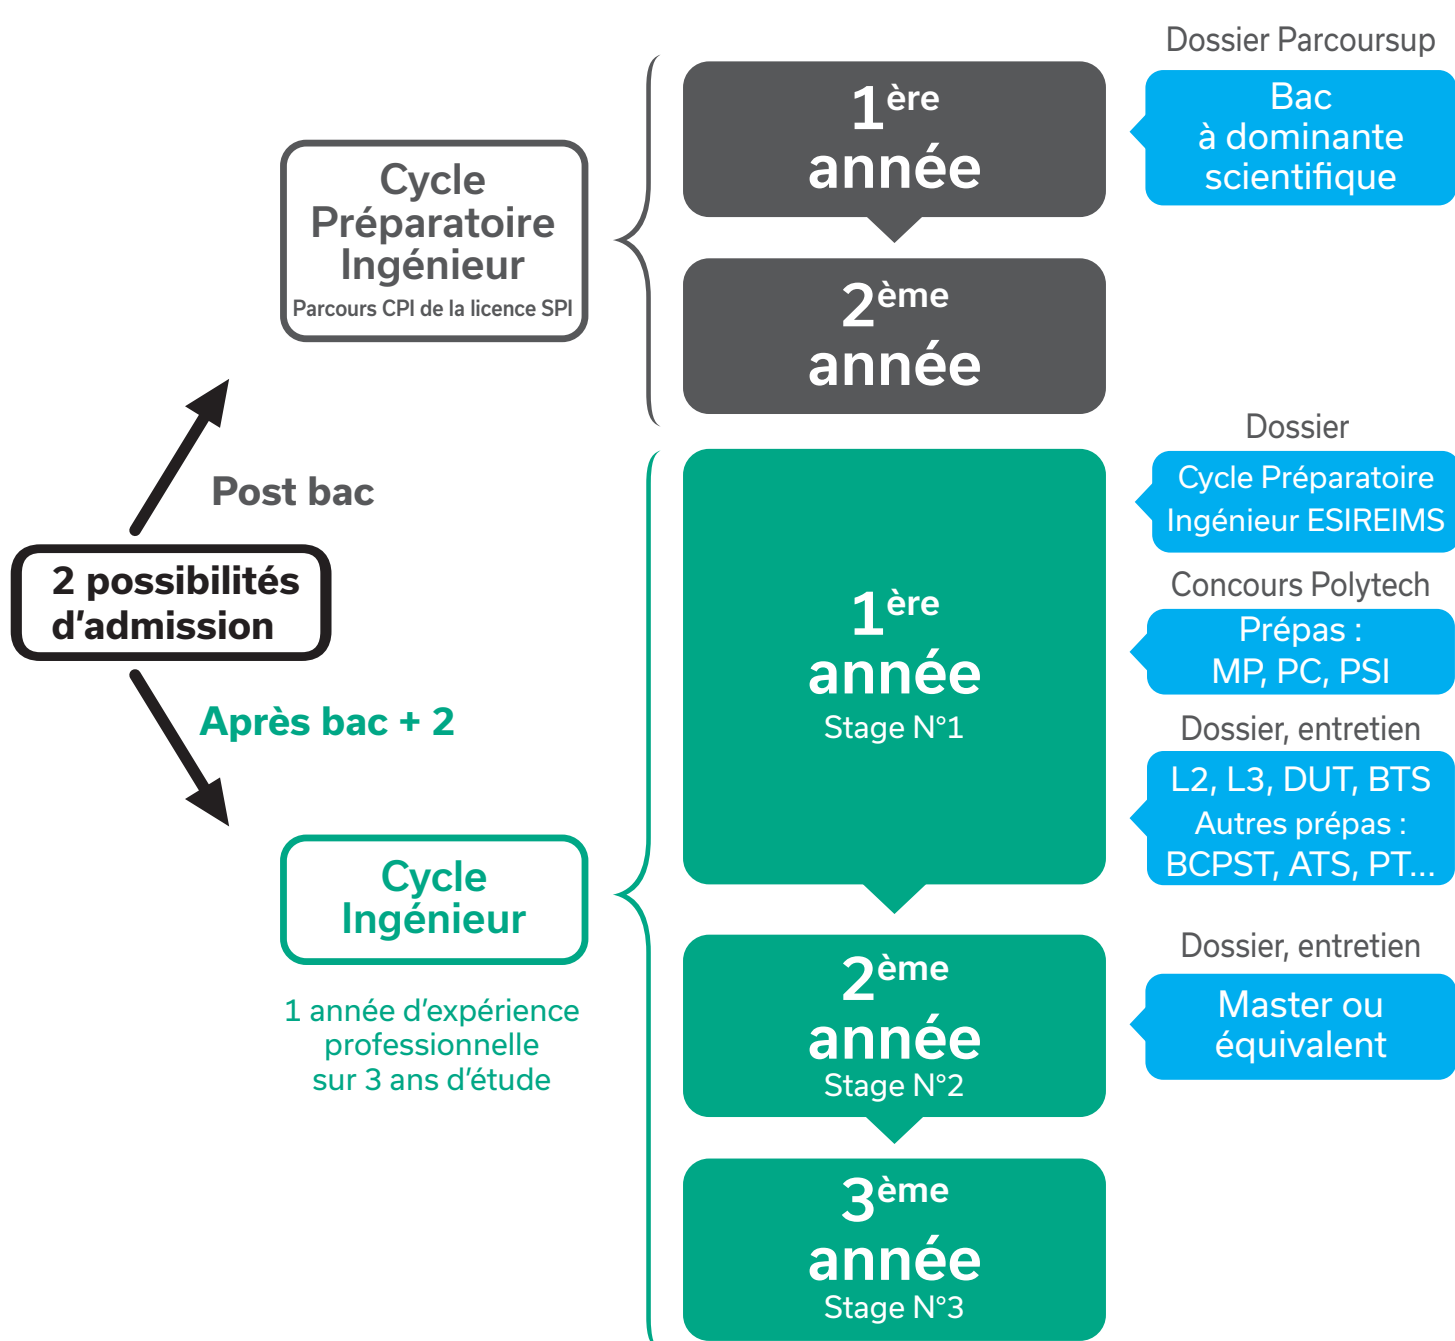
2 possibilités d'admission

Post bac

Cycle Préparatoire Ingénieur
Parcours CPI de la licence SPI

$1^{ère}$ année

$2^{ème}$ année

Dossier Parcoursup

Bac à dominante scientifique

Après bac + 2

Cycle Ingénieur

1 année d'expérience professionnelle sur 3 ans d'étude

$1^{ère}$ année
Stage N°1

$2^{ème}$ année
Stage N°2

$3^{ème}$ année
Stage N°3

Dossier

Cycle Préparatoire Ingénieur ESIREIMS

Concours Polytech

Prépas : MP, PC, PSI

Dossier, entretien

L2, L3, DUT, BTS
Autres prépas : BCPST, ATS, PT...

Dossier, entretien

Master ou équivalent